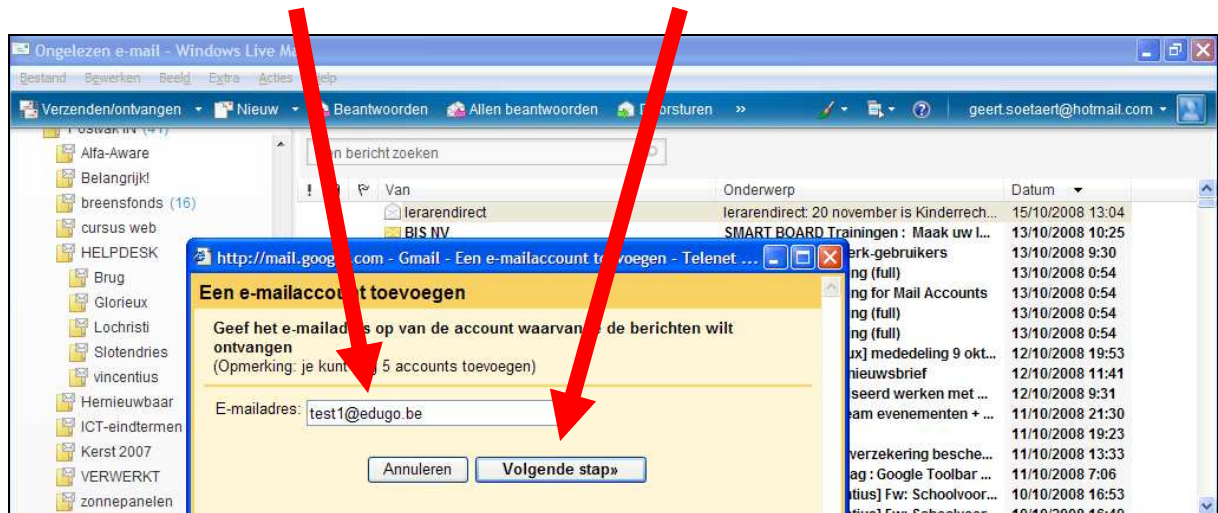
Ongelezen e-mail - Windows Live Ma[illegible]

Bestand Bewerken Beeld Extra Acties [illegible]elp

Verzenden/ontvangen Nieuw Beantwoorden Allen beantwoorden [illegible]orsturen » geert.soetaert@hotmail.com

Postvak IN (41)
Alfa-Aware
Belangrijk!
breensfonds (16)
cursus web
HELPDESK
Brug
Glorieux
Lochristi
Slotendries
vincentius
Hernieuwbaar
ICT-eindtermen
Kerst 2007
VERWERKT
zonnepanelen

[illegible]n bericht zoeken

! Van Onderwerp Datum

| Van | Onderwerp | Datum |
|---|---|---|
| lerarendirect | lerarendirect: 20 november is Kinderrech... | 15/10/2008 13:04 |
| BIS NV | SMART BOARD Trainingen : Maak uw l... | 13/10/2008 10:25 |
| | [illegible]erk-gebruikers | 13/10/2008 9:30 |
| | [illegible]ng (full) | 13/10/2008 0:54 |
| | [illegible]ng for Mail Accounts | 13/10/2008 0:54 |
| | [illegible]ng (full) | 13/10/2008 0:54 |
| | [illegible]ng (full) | 13/10/2008 0:54 |
| | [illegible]ux] mededeling 9 okt... | 12/10/2008 19:53 |
| | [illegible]ieuwsbrief | 12/10/2008 11:41 |
| | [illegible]seerd werken met ... | 12/10/2008 9:31 |
| | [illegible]eam evenementen + ... | 11/10/2008 21:30 |
| | | 11/10/2008 19:23 |
| | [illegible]verzekering besche... | 11/10/2008 13:33 |
| | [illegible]ag : Google Toolbar ... | 11/10/2008 7:06 |
| | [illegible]tius] Fw: Schoolvoor... | 10/10/2008 16:53 |

http://mail.goog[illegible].com - Gmail - Een e-mailaccount t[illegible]voegen - Telenet ...

Een e-mailacco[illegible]t toevoegen

Geef het e-mailadres op van de account waarvan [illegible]e berichten wilt ontvangen
(Opmerking: je kunt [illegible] 5 accounts toevoegen)

E-mailadres: test1@edugo.be

Annuleren Volgende stap»